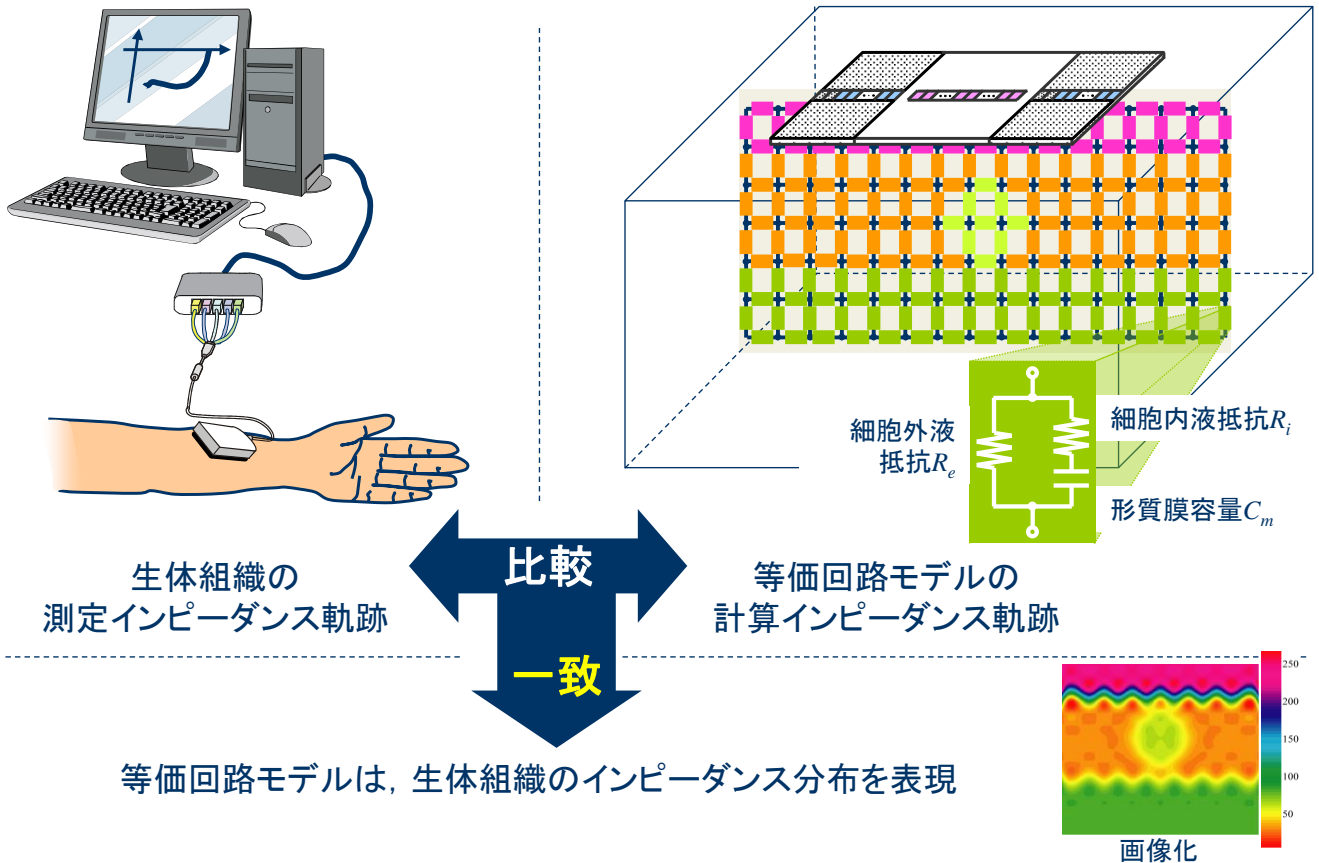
細胞外液抵抗$R_e$

細胞内液抵抗$R_i$

形質膜容量$C_m$

比較

生体組織の測定インピーダンス軌跡

等価回路モデルの計算インピーダンス軌跡

一致

等価回路モデルは，生体組織のインピーダンス分布を表現

250
200
150
100
50

画像化